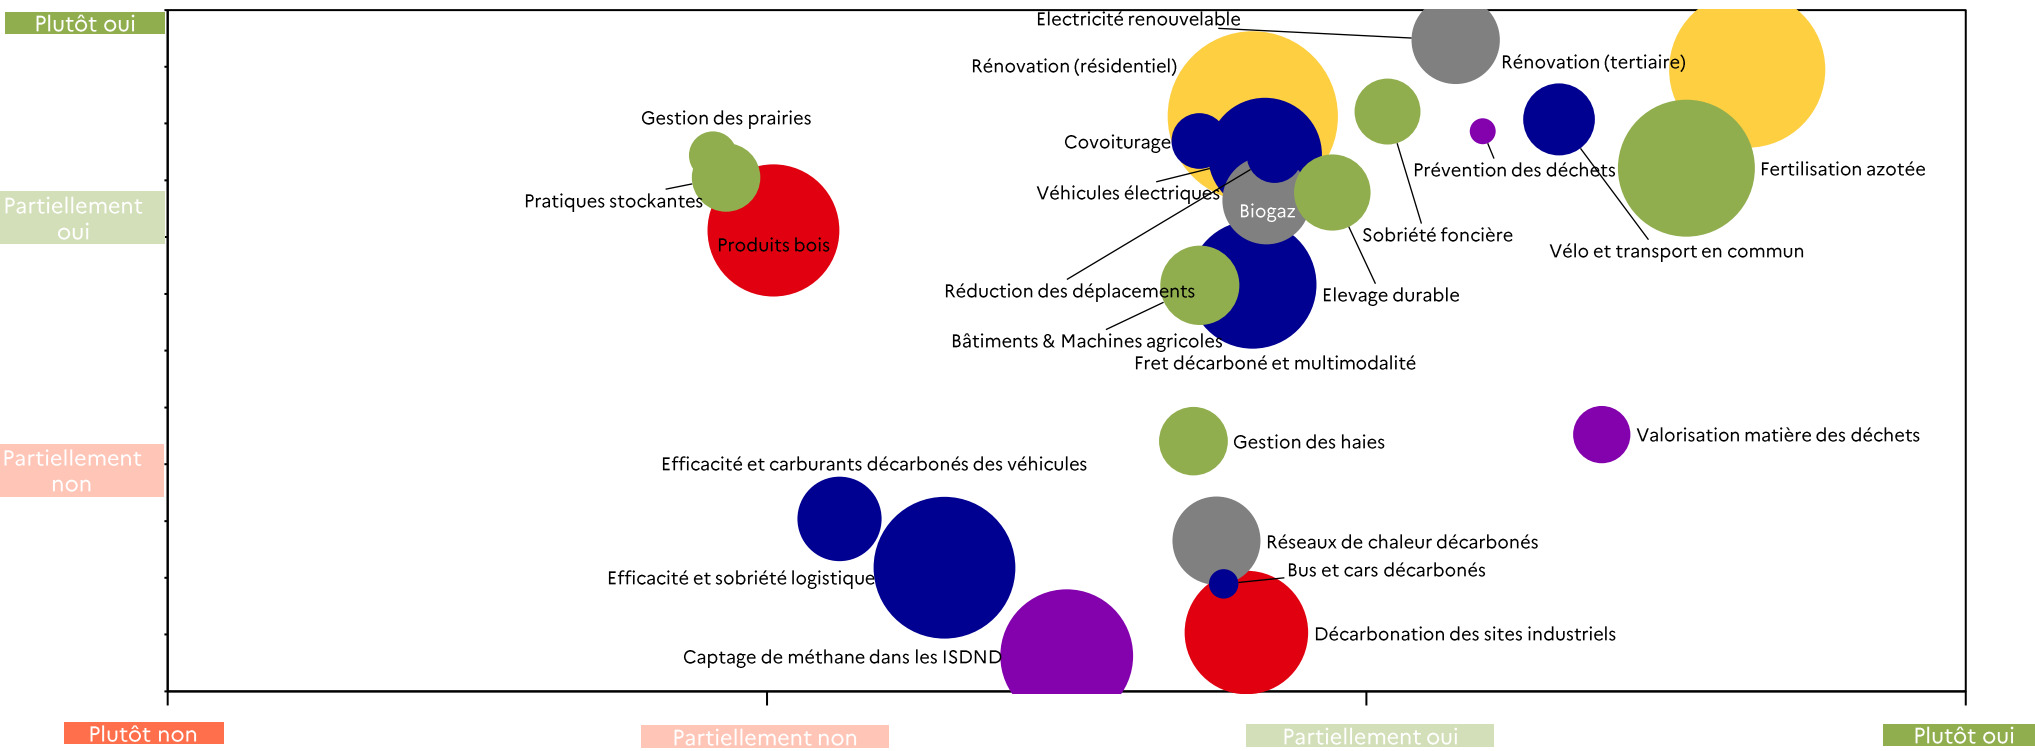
Plutôt oui

Partiellement oui

Partiellement non

Electricité renouvelable

Rénovation (résidentiel)

Rénovation (tertiaire)

Gestion des prairies

Covoiturage

Prévention des déchets

Fertilisation azotée

Véhicules électriques

Pratiques stockantes

Biogaz

Sobriété foncière

Produits bois

Vélo et transport en commun

Réduction des déplacements

Elevage durable

Bâtiments & Machines agricoles

Fret décarboné et multimodalité

Gestion des haies

Valorisation matière des déchets

Efficacité et carburants décarbonés des véhicules

Réseaux de chaleur décarbonés

Efficacité et sobriété logistique

Bus et cars décarbonés

Décarbonation des sites industriels

Captage de méthane dans les ISDND

Plutôt non

Partiellement non

Partiellement oui

Plutôt oui